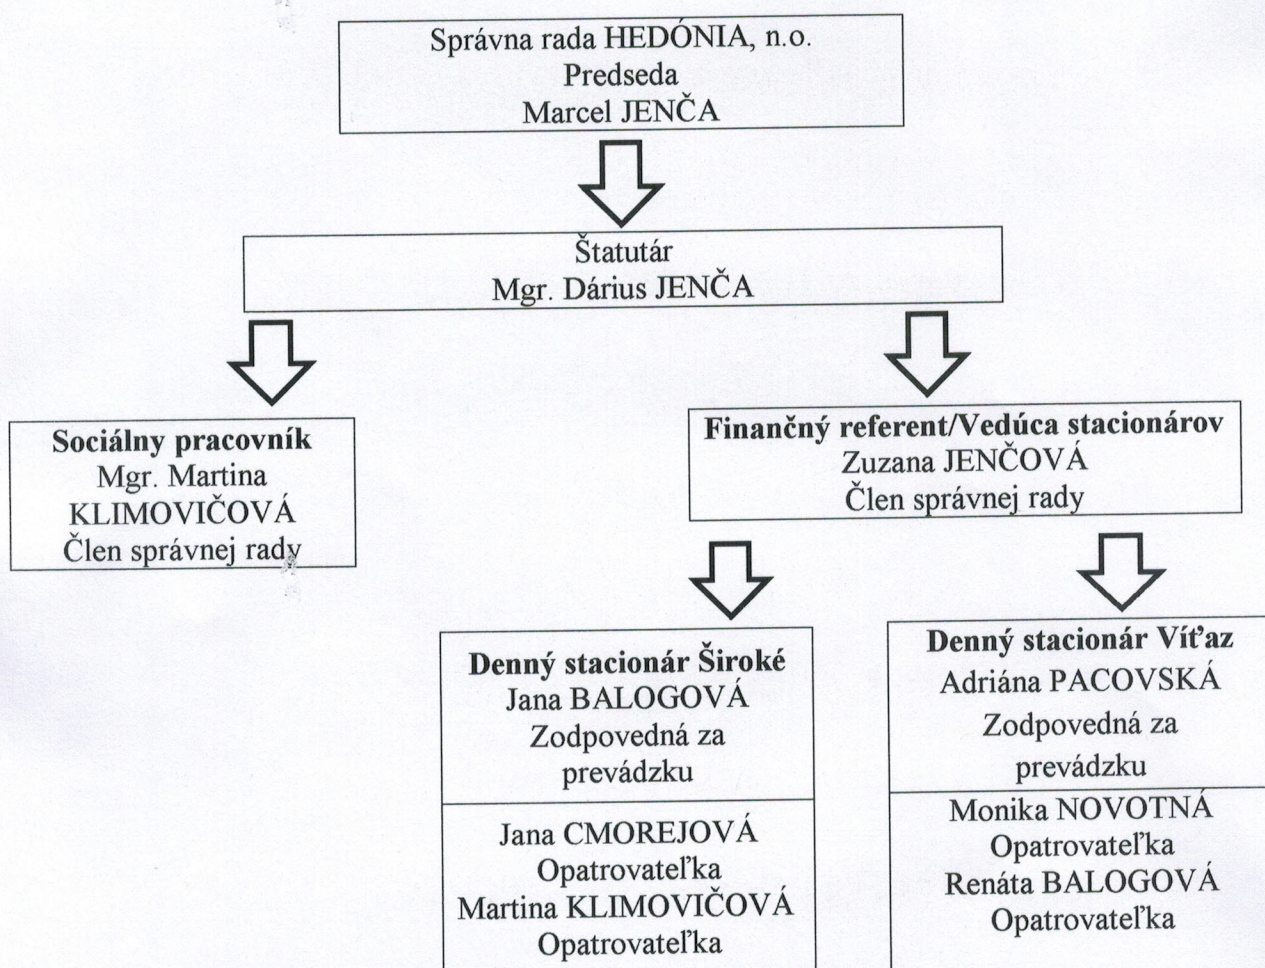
Správna rada HEDÓNIA, n.o.
Predseda
Marcel JENČA

Štatutár
Mgr. Dárius JENČA

**Sociálny pracovník**
Mgr. Martina KLIMOVIČOVÁ
Člen správnej rady

**Finančný referent/Vedúca stacionárov**
Zuzana JENČOVÁ
Člen správnej rady

**Denný stacionár Široké**
Jana BALOGOVÁ
Zodpovedná za prevádzku

Jana CMOREJOVÁ
Opatrovateľka
Martina KLIMOVIČOVÁ
Opatrovateľka

**Denný stacionár Víťaz**
Adriána PACOVSKÁ
Zodpovedná za prevádzku

Monika NOVOTNÁ
Opatrovateľka
Renáta BALOGOVÁ
Opatrovateľka